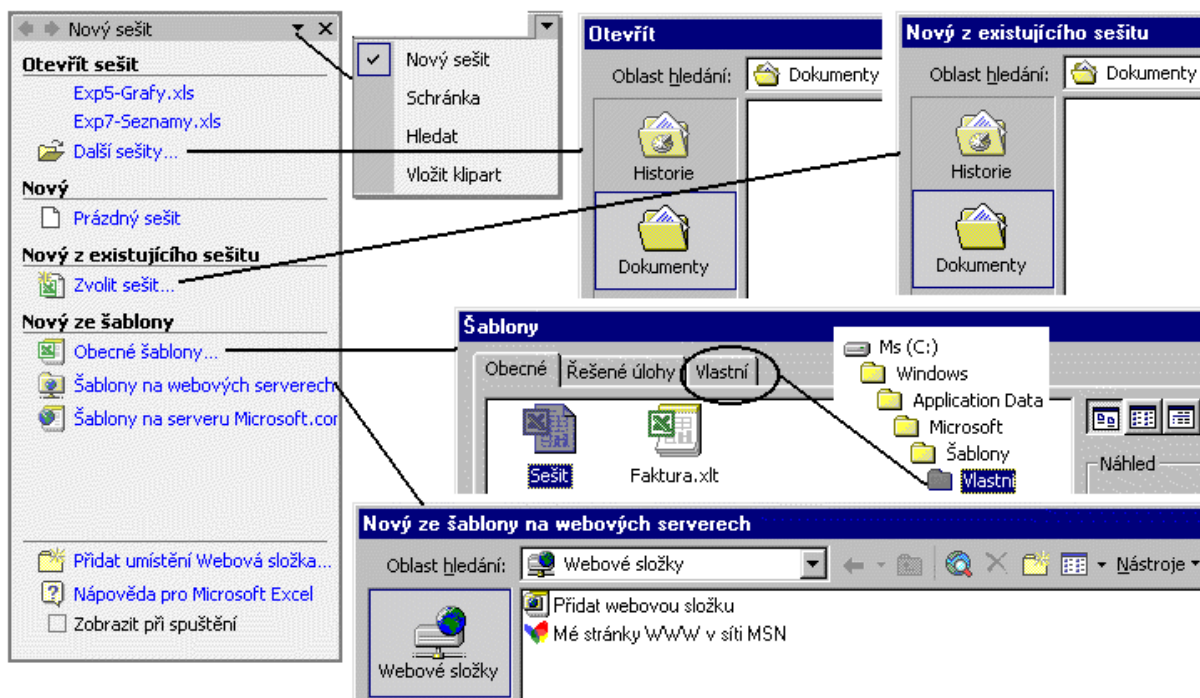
Nový sešit

Otevřít sešit
Exp5-Grafy.xls
Exp7-Seznamy.xls
Další sešity...

Nový
Prázdný sešit

Nový z existujícího sešitu
Zvolit sešit...

Nový ze šablony
Obecné šablony...
Šablony na webových serverech
Šablony na serveru Microsoft.cor

Přidat umístění Webová složka...
Nápověda pro Microsoft Excel
Zobrazit při spuštění

Nový sešit
Schránka
Hledat
Vložit klipart

Otevřít
Oblast hledání: Dokumenty
Historie
Dokumenty

Nový z existujícího sešitu
Oblast hledání: Dokumenty
Historie
Dokumenty

Šablony
Obecné
Řešené úlohy
Vlastní
Sešit
Faktura.xlt
Ms (C:)
Windows
Application Data
Microsoft
Šablony
Vlastní
Náhled

Nový ze šablony na webových serverech
Oblast hledání: Webové složky
Nástroje
Přidat webovou složku
Mé stránky WWW v síti MSN
Webové složky